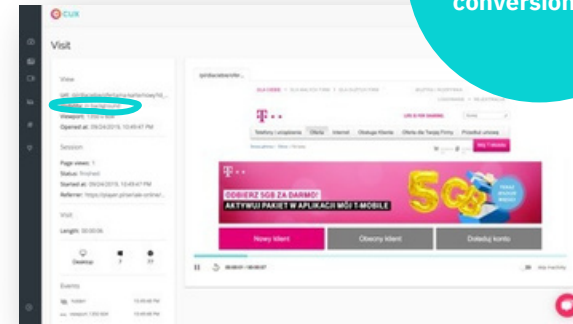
cux

conversion

Visit

View

Visibility: in background

Viewport: 1300 × 800

Opened at: 09/24/2019, 10:49:47 PM

Session

Page views: 1

Status: finished

Started at: 09/24/2019, 10:49:47 PM

Referrer: https://player.pl/seriale-online/...

Visit

Length: 00:00:06

Desktop

Events

T

Telefony i urządzenia

Oferta

Internet

Obsługa klienta

Oferta dla Twojej Firmy

Przedłuż umowę

ODBIERZ 5GB ZA DARMO!

AKTYWUJ PAKIET W APLIKACJI MÓJ T-MOBILE

5GB

Nowy klient

Obecny klient

Dołącz konto

00:00:01 / 00:00:07